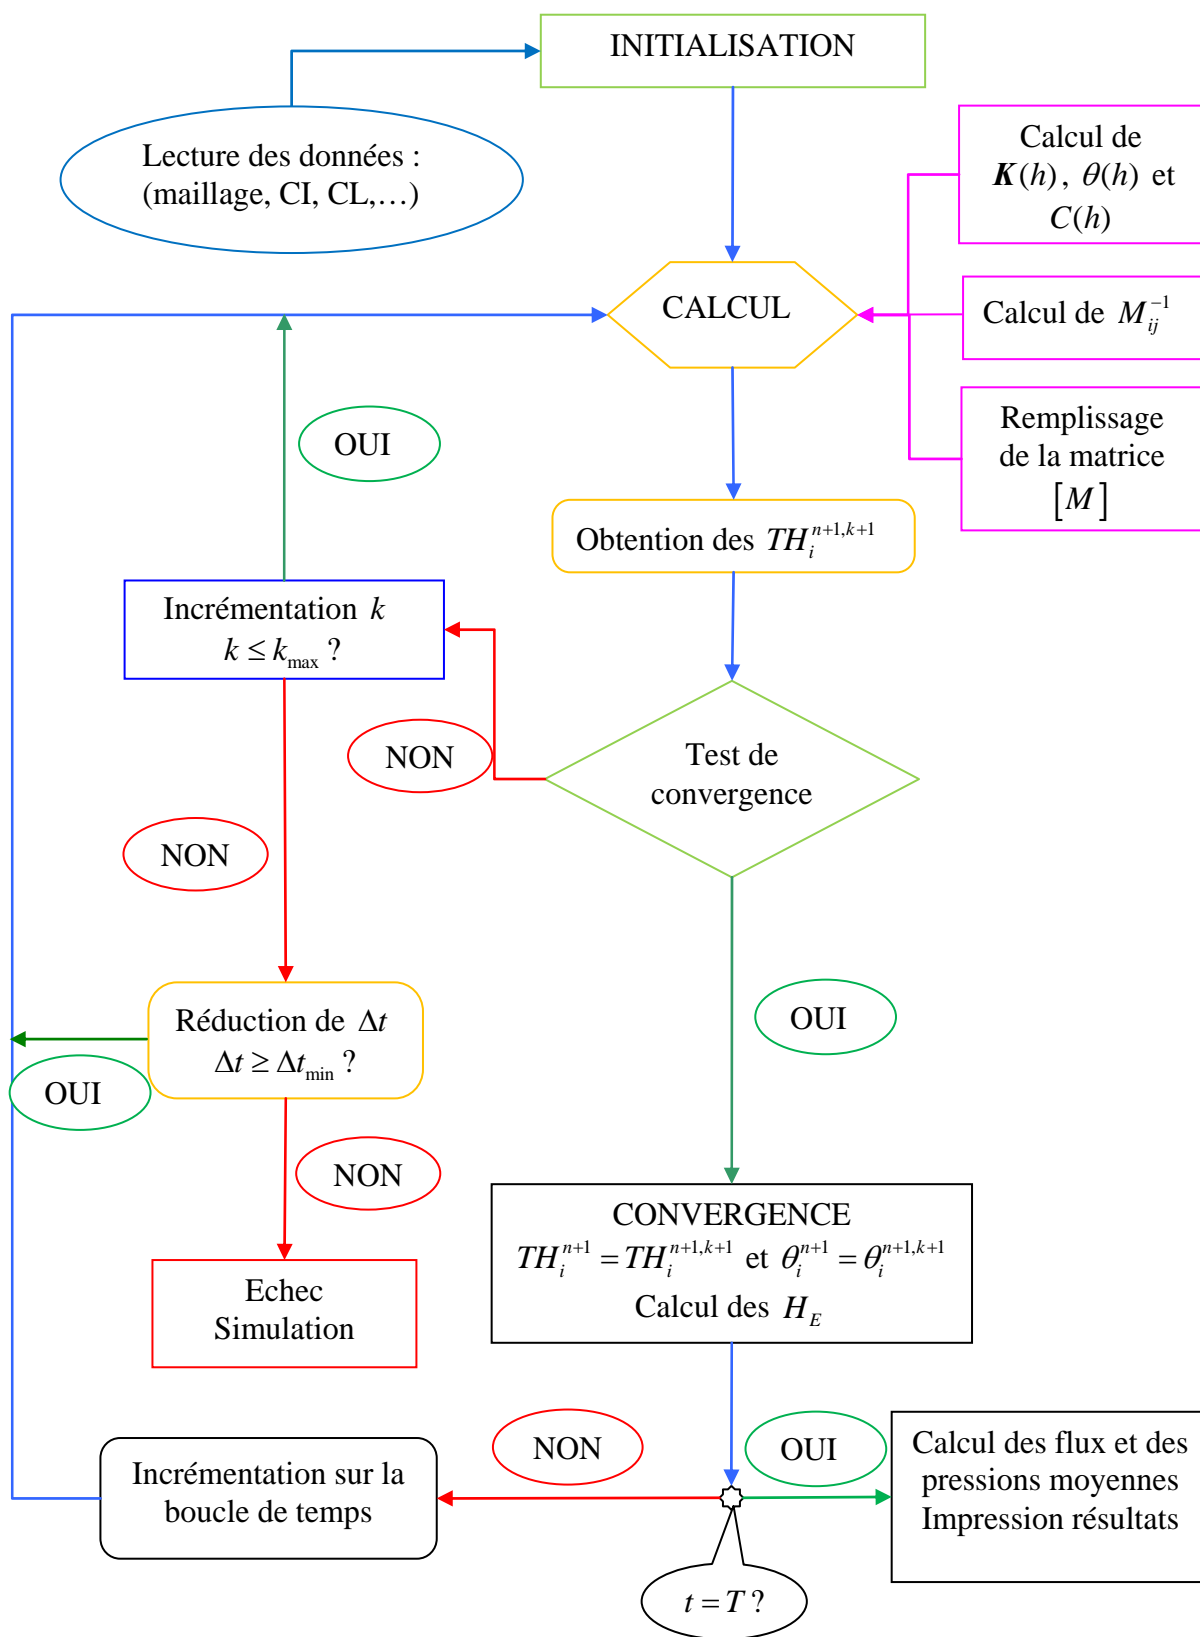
INITIALISATION

Lecture des données : (maillage, CI, CL,…)

Calcul de $\boldsymbol{K}(h)$, $\theta(h)$ et $C(h)$

CALCUL

Calcul de $M_{ij}^{-1}$

Remplissage de la matrice $[M]$

OUI

Obtention des $TH_i^{n+1,k+1}$

Incrémentation $k$
$k \leq k_{\max}$ ?

NON

Test de convergence

NON

OUI

Réduction de $\Delta t$
$\Delta t \geq \Delta t_{\min}$ ?

OUI

NON

Echec Simulation

CONVERGENCE
$TH_i^{n+1} = TH_i^{n+1,k+1}$ et $\theta_i^{n+1} = \theta_i^{n+1,k+1}$
Calcul des $H_E$

NON

OUI

Incrémentation sur la boucle de temps

Calcul des flux et des pressions moyennes
Impression résultats

$t = T$ ?